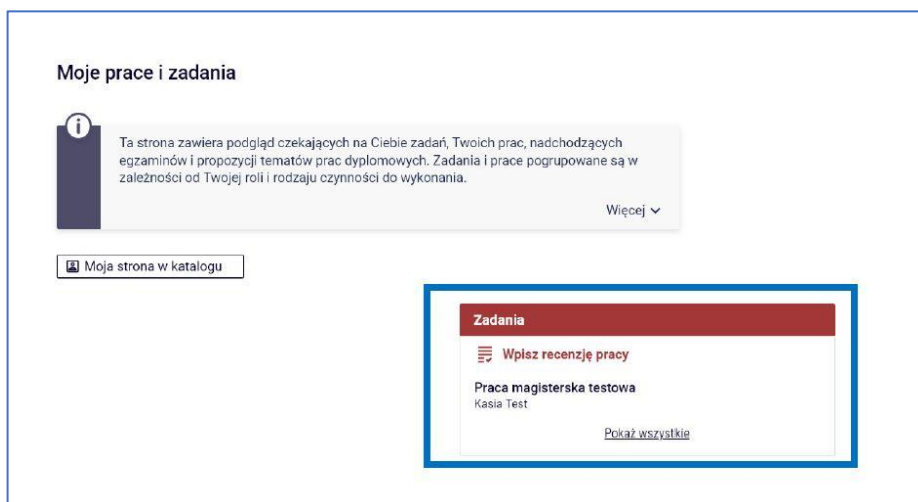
Moje prace i zadania

Ta strona zawiera podgląd czekających na Ciebie zadań, Twoich prac, nadchodzących egzaminów i propozycji tematów prac dyplomowych. Zadania i prace pogrupowane są w zależności od Twojej roli i rodzaju czynności do wykonania.

Więcej

Moja strona w katalogu

Zadania

Wpisz recenzję pracy

Praca magisterska testowa
Kasia Test

Pokaż wszystkie